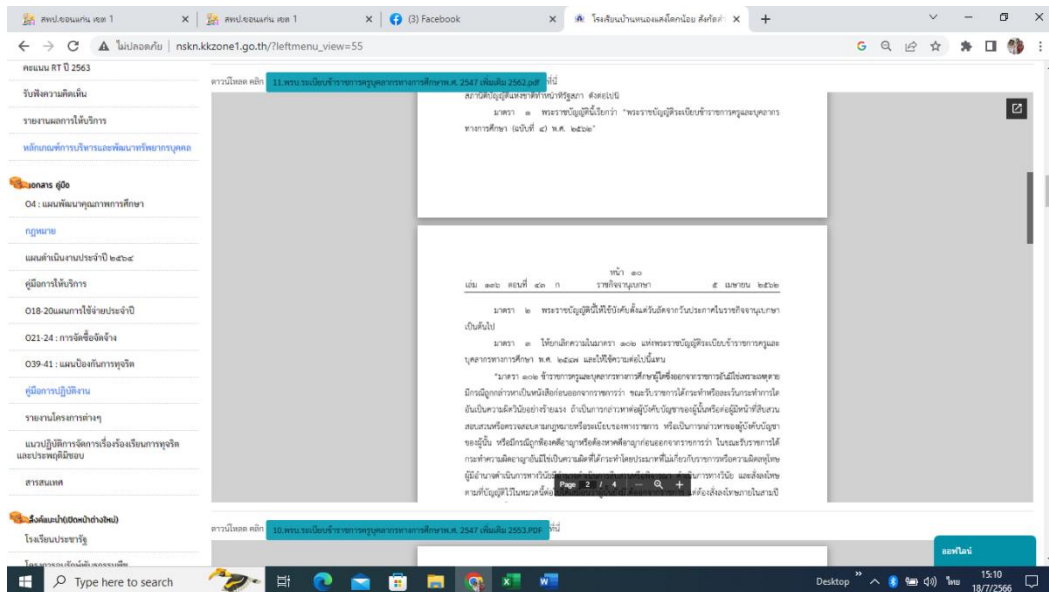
สพป.ขอนแก่น เขต 1 × สพป.ขอนแก่น เขต 1 × (3) Facebook × โรงเรียนบ้านหนองแสงโคกน้อย สังกัด × +

ไม่ปลอดภัย | nskn.kkzone1.go.th/?leftmenu_view=55

คะแนน RT ปี 2563

รับฟังความคิดเห็น

รายงานผลการให้บริการ

หลักเกณฑ์การบริหารและพัฒนาทรัพยากรบุคคล

เอกสาร คู่มือ

O4 : แผนพัฒนาคุณภาพการศึกษา

กฎหมาย

แผนดำเนินงานประจำปี ๒๕๖๔

คู่มือการให้บริการ

O18-20แผนการใช้จ่ายประจำปี

O21-24 : การจัดซื้อจัดจ้าง

O39-41 : แผนป้องกันการทุจริต

คู่มือการปฏิบัติงาน

รายงานโครงการต่างๆ

แนวปฏิบัติการจัดการเรื่องร้องเรียนการทุจริตและประพฤติมิชอบ

สารสนเทศ

ลิงค์แนะนำ(เปิดหน้าต่างใหม่)

โรงเรียนประชารัฐ

ดาวน์โหลด คลิก 11.พรบ.ระเบียบข้าราชการครูและบุคลากรทางการศึกษาพ.ศ. 2547 เพิ่มเติม 2562.pdf ที่นี่

สถาบันนิติบัญญัติแห่งชาติทำหน้าที่รัฐสภา ดังต่อไปนี้

มาตรา ๑ พระราชบัญญัตินี้เรียกว่า "พระราชบัญญัติระเบียบข้าราชการครูและบุคลากรทางการศึกษา (ฉบับที่ ๔) พ.ศ. ๒๕๖๒"

หน้า ๑๐

เล่ม ๑๓๖ ตอนที่ ๔๓ ก ราชกิจจานุเบกษา ๕ เมษายน ๒๕๖๒

มาตรา ๒ พระราชบัญญัตินี้ให้ใช้บังคับตั้งแต่วันถัดจากวันประกาศในราชกิจจานุเบกษาเป็นต้นไป

มาตรา ๓ ให้ยกเลิกความในมาตรา ๑๐๒ แห่งพระราชบัญญัติระเบียบข้าราชการครูและบุคลากรทางการศึกษา พ.ศ. ๒๕๔๗ และให้ใช้ความต่อไปนี้แทน

"มาตรา ๑๐๒ ข้าราชการครูและบุคลากรทางการศึกษาผู้ใดซึ่งออกจากราชการอันมิใช่เพราะเหตุตายมีกรณีถูกกล่าวหาเป็นหนังสือก่อนออกจากราชการว่า ขณะรับราชการได้กระทำหรือละเว้นกระทำการใดอันเป็นความผิดวินัยอย่างร้ายแรง ถ้าเป็นการกล่าวหาต่อผู้บังคับบัญชาของผู้นั้นหรือต่อผู้มีหน้าที่สืบสวนสอบสวนหรือตรวจสอบตามกฎหมายหรือระเบียบของทางราชการ หรือเป็นการกล่าวหาของผู้บังคับบัญชาของผู้นั้น หรือมีกรณีถูกฟ้องคดีอาญาหรือต้องหาคดีอาญาก่อนออกจากราชการว่า ในขณะรับราชการได้กระทำความผิดอาญาอันมิใช่เป็นความผิดที่ได้กระทำโดยประมาทที่ไม่เกี่ยวกับราชการหรือความผิดลหุโทษ ผู้มีอำนาจดำเนินการทางวินัย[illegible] ดำเนินการทางวินัย และสั่งลงโทษตามที่บัญญัติไว้ในหมวดนี้ต่อ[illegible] แต่ต้องสั่งลงโทษภายในสามปี

Page 2 / 4 — +

ดาวน์โหลด คลิก 10.พรบ.ระเบียบข้าราชการครูและบุคลากรทางการศึกษาพ.ศ. 2547 เพิ่มเติม 2553.PDF ที่นี่

ออฟไลน์

Type here to search

Desktop ไทย 15:10 18/7/2566